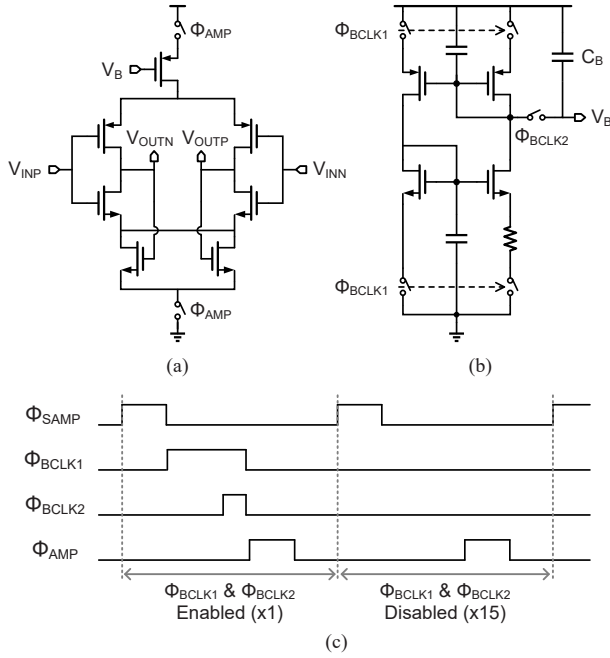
$\Phi_{AMP}$
$V_B$
$V_{OUTN}$ $V_{OUTP}$
$V_{INP}$
$V_{INN}$
$\Phi_{AMP}$
(a)

$\Phi_{BCLK1}$
$C_B$
$V_B$
$\Phi_{BCLK2}$
$\Phi_{BCLK1}$
(b)

$\Phi_{SAMP}$
$\Phi_{BCLK1}$
$\Phi_{BCLK2}$
$\Phi_{AMP}$

$\Phi_{BCLK1}$ & $\Phi_{BCLK2}$
Enabled (x1)

$\Phi_{BCLK1}$ & $\Phi_{BCLK2}$
Disabled (x15)

(c)